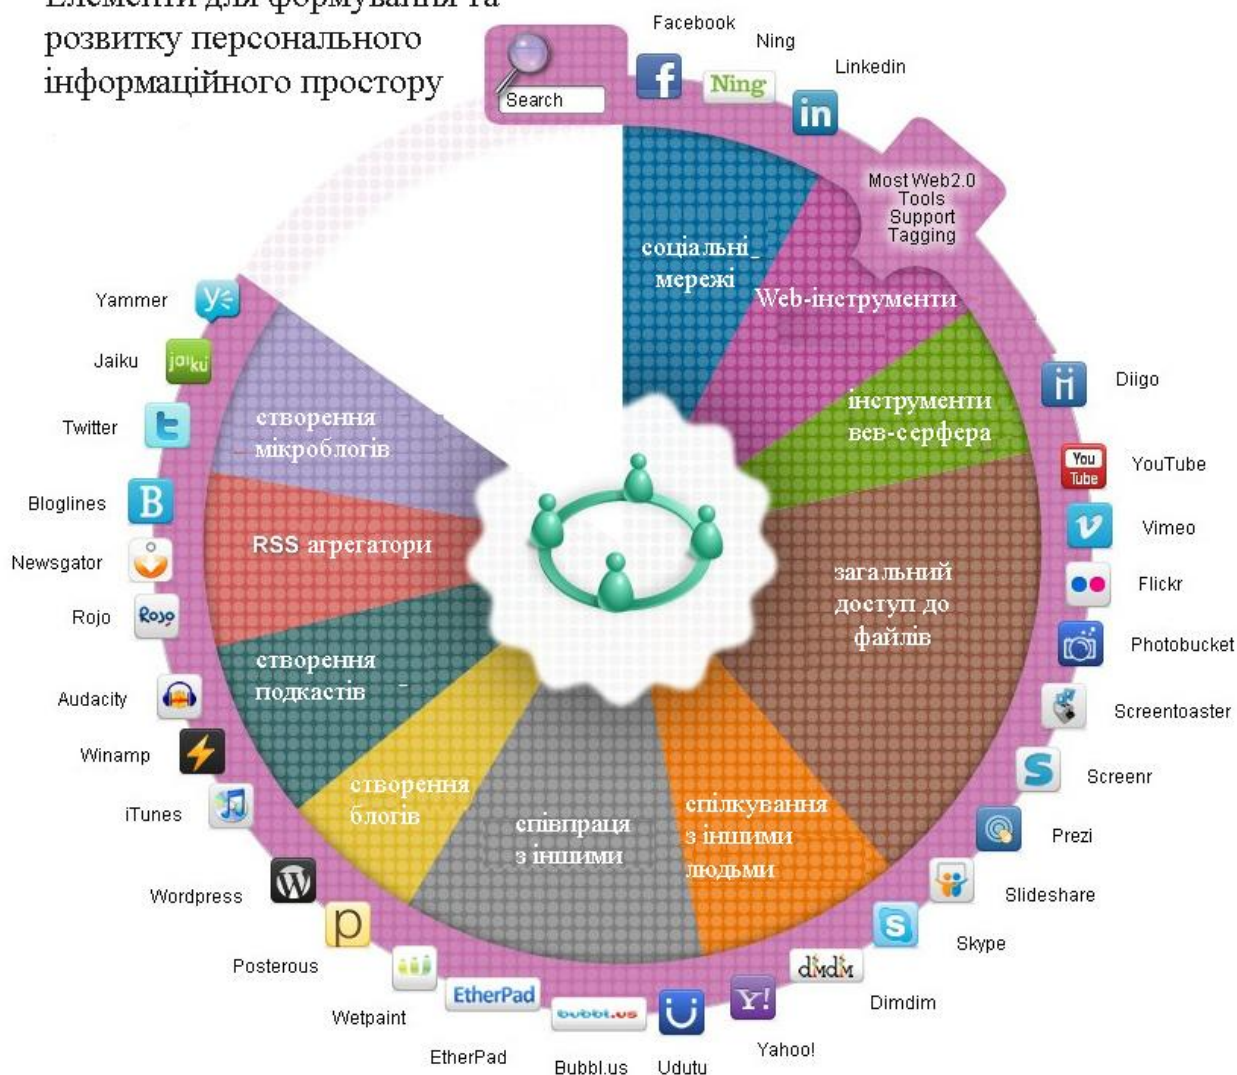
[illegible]
розвитку персонального
інформаційного простору

Search

Facebook
Ning
Linkedin

Most Web2.0 Tools Support Tagging

соціальні мережі
Web-інструменти
інструменти веб-серфера
загальний доступ до файлів
спілкування з іншими людьми
співпраця з іншими
створення блогів
створення подкастів
RSS агрегатори
створення мікроблогів

Diigo
YouTube
Vimeo
Flickr
Photobucket
Screentoaster
Screenr
Prezi
Slideshare
Skype
Dimdim
Yahoo!
Udutu
Bubbl.us
EtherPad
Wetpaint
Posterous
Wordpress
iTunes
Winamp
Audacity
Rojo
Newsgator
Bloglines
Twitter
Jaiku
Yammer